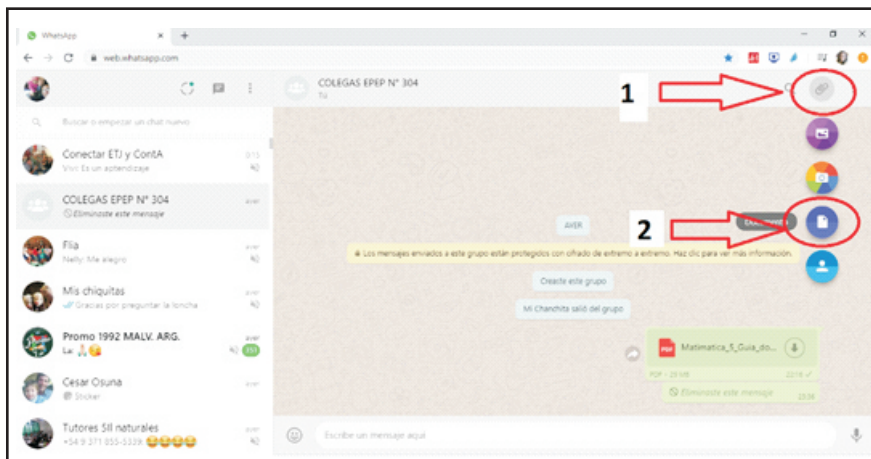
WhatsApp

web.whatsapp.com

Buscar o empezar un chat nuevo

Conectar ETJ y ContA
Vivi: Es un aprendizaje

COLEGAS EPEP N° 304
Eliminaste este mensaje

Flia
Nelly: Me alegro

Mis chiquitas
Gracias por preguntar la loncha

Promo 1992 MALV. ARG.
La: 

Cesar Osuna
Sticker

Tutores SII naturales
+54 9 371 455-5339

COLEGAS EPEP N° 304
Tú

1

2

AYER

Documento

Los mensajes enviados a este grupo están protegidos con cifrado de extremo a extremo. Haz clic para ver más información.

Creaste este grupo

Mi Chanchita salió del grupo

Matematica_5_Guia_do...

PDF • 29 kB

Eliminaste este mensaje

Escribe un mensaje aquí